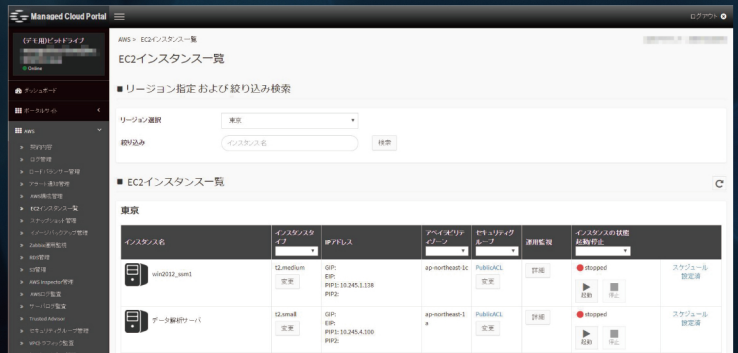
Managed Cloud Portal

ログアウト

(デモ用)ビットドライブ

Online

ダッシュボード

ポータルサイト

AWS

契約内容

ログ管理

ロードバランサー管理

アラート通知管理

AWS構成管理

EC2インスタンス一覧

スナップショット管理

イメージバックアップ管理

Zabbix運用監視

RDS管理

S3管理

AWS Inspector管理

AWSログ監査

サービスログ監査

Trusted Advisor

セキュリティグループ管理

VPCトラフィック監査

AWS > EC2インスタンス一覧

EC2インスタンス一覧

■ リージョン指定 および 絞り込み検索

リージョン選択 東京

絞り込み インスタンス名 検索

■ EC2インスタンス一覧

東京

| インスタンス名 | インスタンスタイプ | IPアドレス | アベイラビリティゾーン | セキュリティグループ | 運用監視 | インスタンスの状態 起動/停止 | |
|---|---|---|---|---|---|---|---|
| win2012_ssm1 | t2.medium 変更 | GIP: EIP: PIP1:10.245.1.138 PIP2: | ap-northeast-1c | PublicACL 変更 | 詳細 | stopped 起動 停止 | スケジュール 設定済 |
| データ解析サーバ | t2.small 変更 | GIP: EIP: PIP1:10.245.4.100 PIP2: | ap-northeast-1a | PublicACL 変更 | 詳細 | stopped 起動 停止 | スケジュール 設定済 |